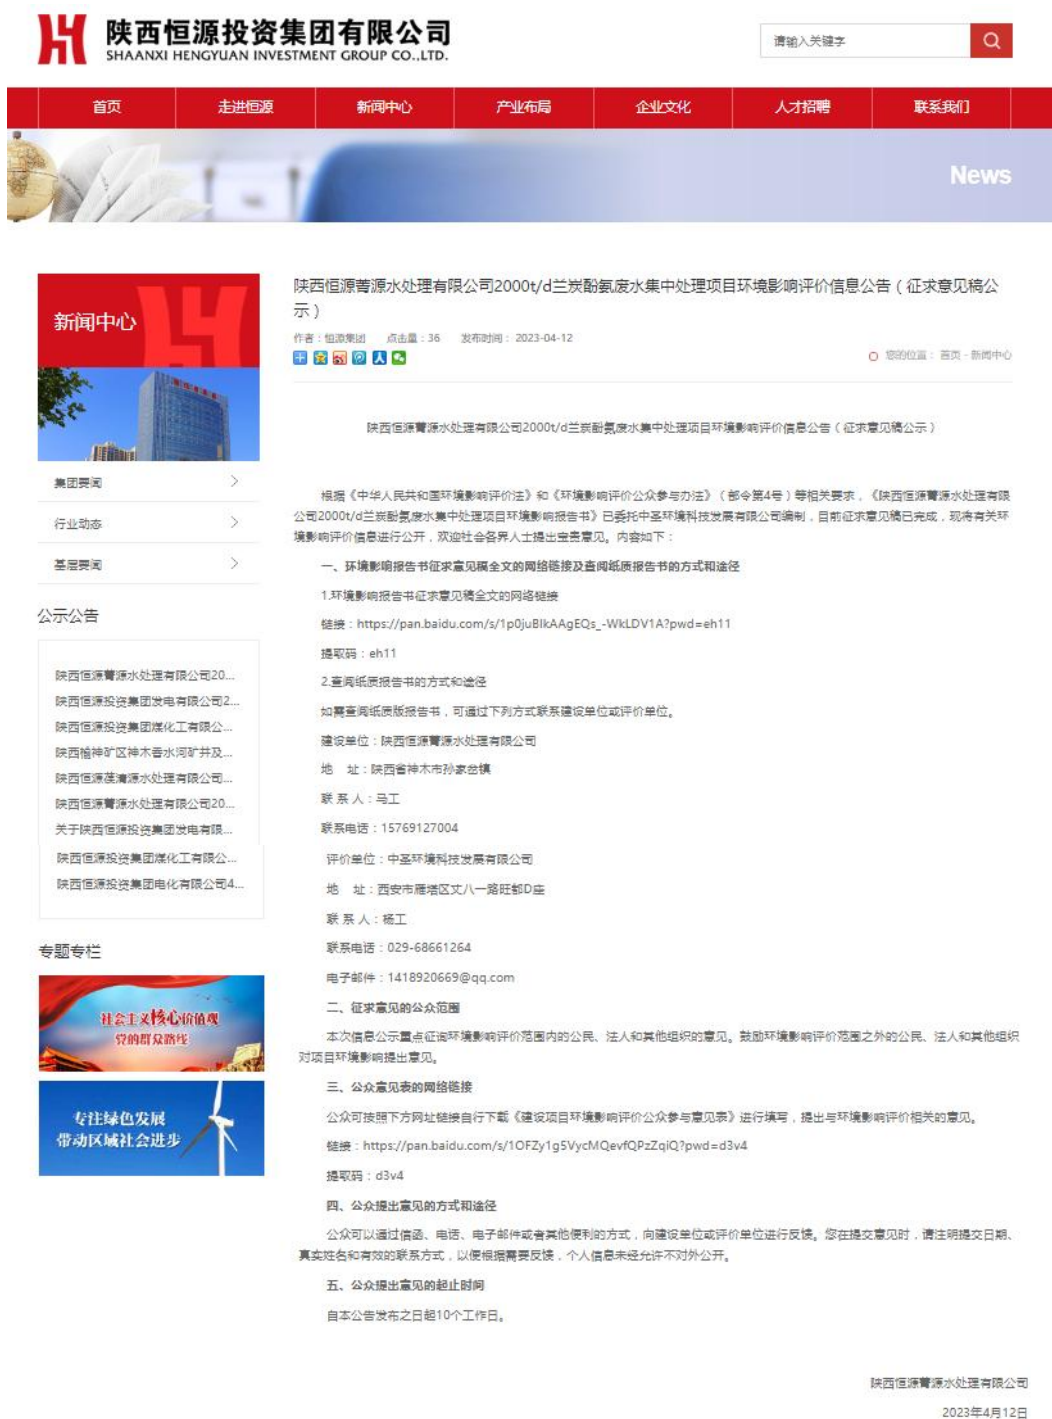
陕西恒源投资集团有限公司
SHAANXI HENGYUAN INVESTMENT GROUP CO.,LTD.

请输入关键字

首页 走进恒源 新闻中心 产业布局 企业文化 人才招聘 联系我们

News

新闻中心

集团要闻
行业动态
基层要闻

公示公告

陕西恒源菁源水处理有限公司20...
陕西恒源投资集团发电有限公司2...
陕西恒源投资集团煤化工有限公...
陕西榆神矿区神木香水河矿井及...
陕西恒源莲清源水处理有限公司...
陕西恒源菁源水处理有限公司20...
关于陕西恒源投资集团发电有限...
陕西恒源投资集团煤化工有限公...
陕西恒源投资集团电化有限公司4...

专题专栏

社会主义核心价值观 党的群众路线

专注绿色发展 带动区域社会进步

陕西恒源菁源水处理有限公司2000t/d兰炭酚氨废水集中处理项目环境影响评价信息公告（征求意见稿公示）

作者：恒源集团 点击量：36 发布时间：2023-04-12

您的位置：首页 - 新闻中心

陕西恒源菁源水处理有限公司2000t/d兰炭酚氨废水集中处理项目环境影响评价信息公告（征求意见稿公示）

根据《中华人民共和国环境影响评价法》和《环境影响评价公众参与办法》（部令第4号）等相关要求，《陕西恒源菁源水处理有限公司2000t/d兰炭酚氨废水集中处理项目环境影响报告书》已委托中圣环境科技发展有限公司编制，目前征求意见稿已完成，现将有关环境影响评价信息进行公开，欢迎社会各界人士提出宝贵意见。内容如下：

一、环境影响报告书征求意见稿全文的网络链接及查阅纸质报告书的方式和途径

1.环境影响报告书征求意见稿全文的网络链接

链接：https://pan.baidu.com/s/1p0juBIkAAgEQs_-WkLDV1A?pwd=eh11

提取码：eh11

2.查阅纸质报告书的方式和途径

如需查阅纸质版报告书，可通过下列方式联系建设单位或评价单位。

建设单位：陕西恒源菁源水处理有限公司

地 址：陕西省神木市孙家岔镇

联 系 人：马工

联系电话：15769127004

评价单位：中圣环境科技发展有限公司

地 址：西安市雁塔区文八一路旺都D座

联 系 人：杨工

联系电话：029-68661264

电子邮件：1418920669@qq.com

二、征求意见的公众范围

本次信息公示重点征询环境影响评价范围内的公民、法人和其他组织的意见。鼓励环境影响评价范围之外的公民、法人和其他组织对项目环境影响提出意见。

三、公众意见表的网络链接

公众可按照下方网址链接自行下载《建设项目环境影响评价公众参与意见表》进行填写，提出与环境影响评价相关的意见。

链接：https://pan.baidu.com/s/1OFZy1g5VycMQevfQPzZqiQ?pwd=d3v4

提取码：d3v4

四、公众提出意见的方式和途径

公众可以通过信函、电话、电子邮件或者其他便利的方式，向建设单位或评价单位进行反馈。您在提交意见时，请注明提交日期、真实姓名和有效的联系方式，以便根据需要反馈，个人信息未经允许不对外公开。

五、公众提出意见的起止时间

自本公告发布之日起10个工作日。

陕西恒源菁源水处理有限公司

2023年4月12日